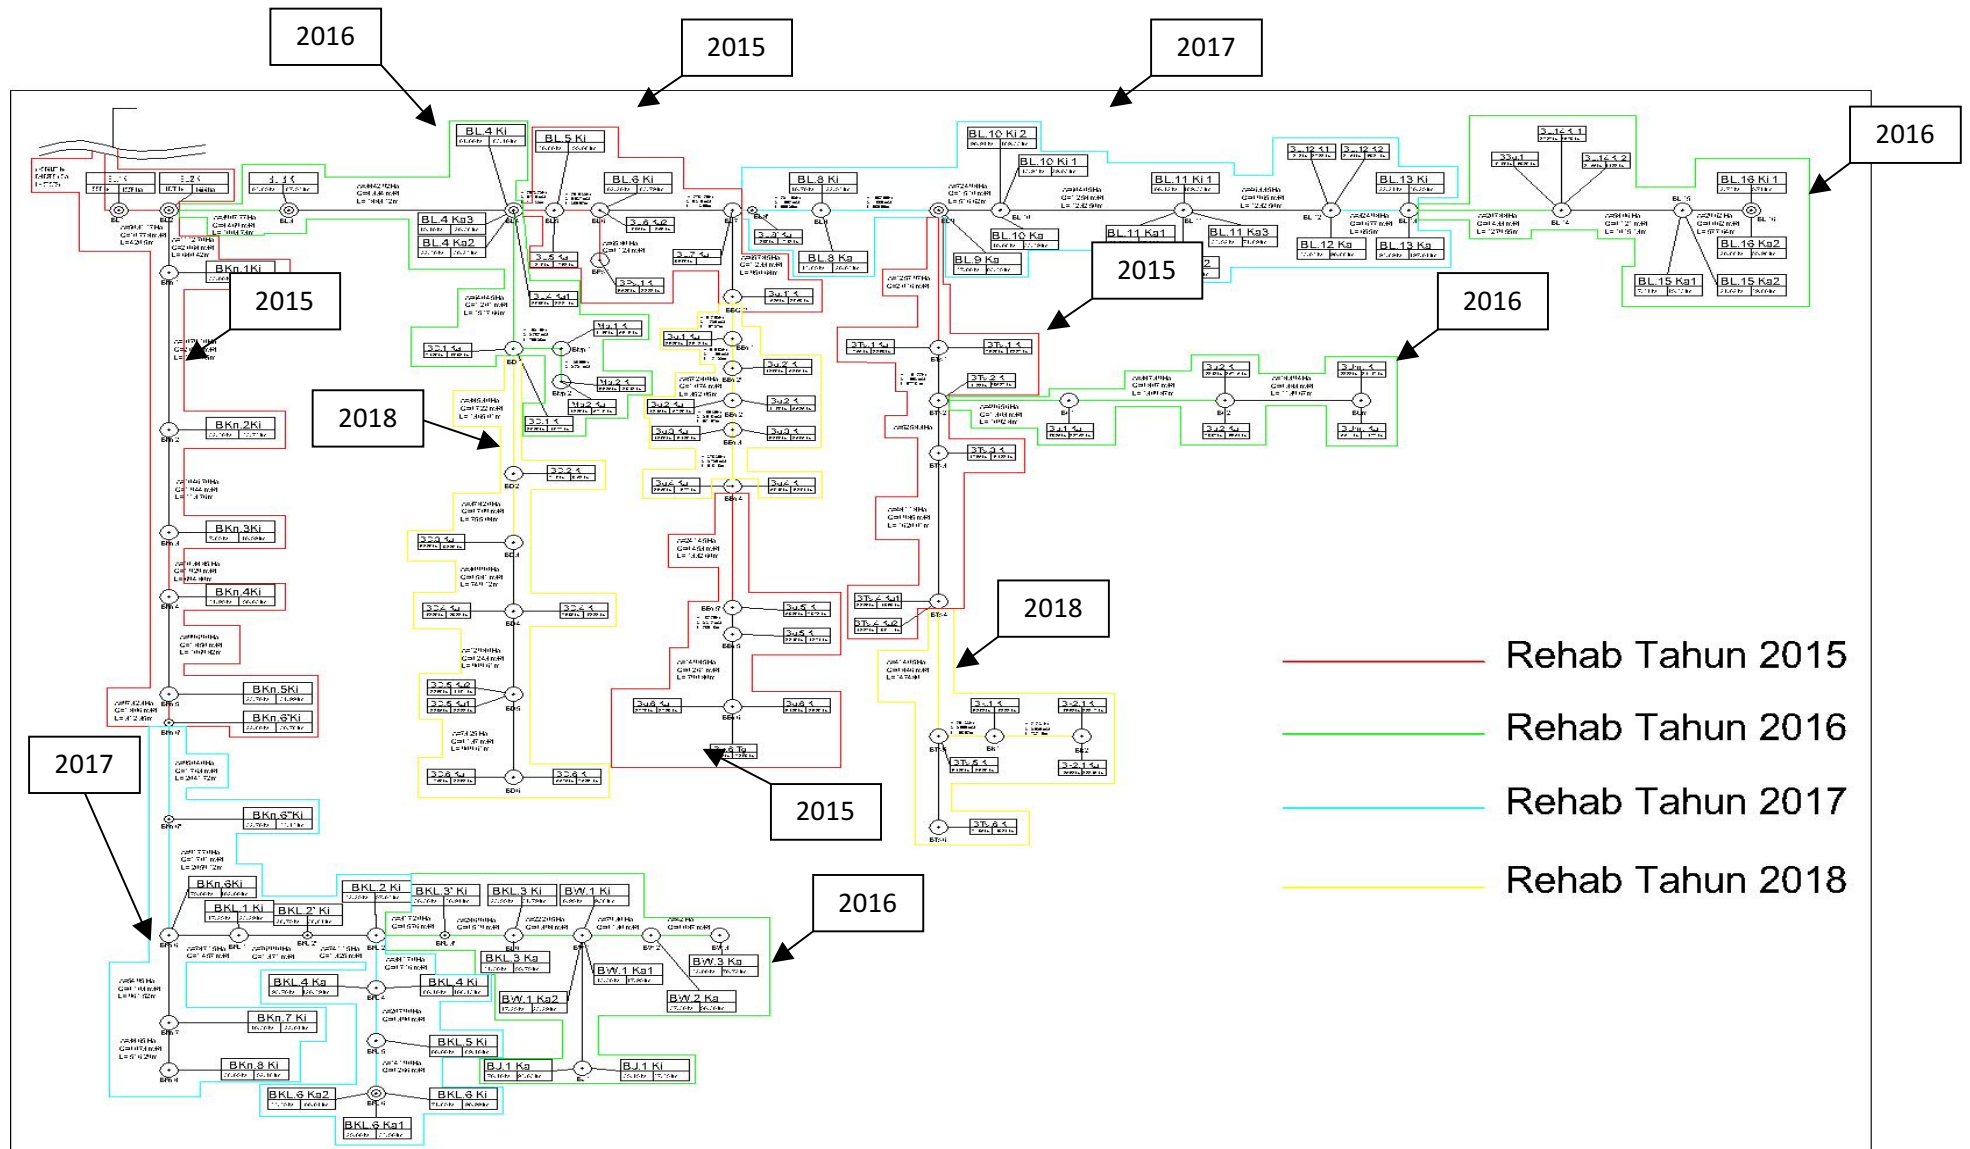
2016

2015

2017

2016

BL.4 Ki

BL.5 Ki

BL.6 Ki

BL.8 Ki

BL.10 Ki 2

BL.10 Ki 1

BL.11 Ki 1

BL.13 Ki

BL.16 Ki 1

BL.4 Ka3

BL.4 Ka2

BL.8 Ka

BL.10 Ka

BL.9 Ka

BL.11 Ka1

BL.11 Ka3

BL.12 Ka

BL.13 Ka

BL.16 Ka2

BL.15 Ka1

BL.15 Ka2

BKn.1Ki

2015

2015

2016

2018

BKn.2Ki

BKn.3Ki

BKn.4Ki

2018

BKn.5Ki

BKn.6Ki

2017

2015

BKn.6"Ki

BKn.6Ki

BKL.2 Ki

BKL.3" Ki

BKL.3 Ki

BW.1 Ki

BKL.1 Ki

BKL.2" Ki

2016

BKL.3 Ka

BW.3 Ka

BW.1 Ka1

BKL.4 Ka

BKL.4 Ki

BW.1 Ka2

BW.2 Ka

BKn.7 Ki

BKL.5 Ki

BKn.8 Ki

BJ.1 Ka

BJ.1 Ki

BKL.6 Ka2

BKL.6 Ki

BKL.6 Ka1

Rehab Tahun 2015

Rehab Tahun 2016

Rehab Tahun 2017

Rehab Tahun 2018